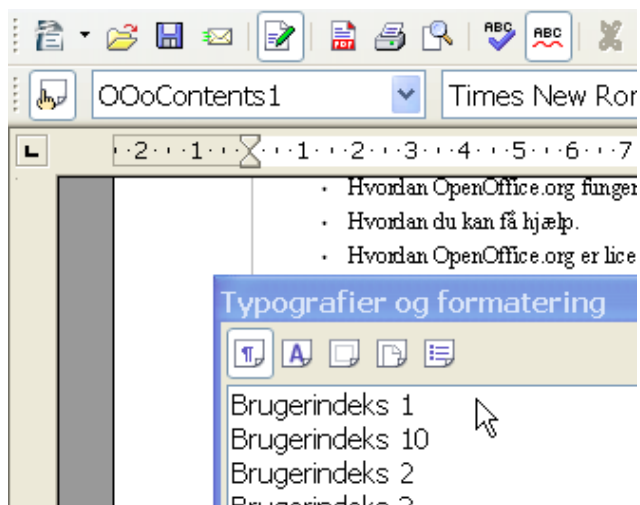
OOoContents1

Times New Ror

·2···1···1···2···3···4···5···6···7

• Hvordan OpenOffice.org funger
• Hvordan du kan få hjælp.
• Hvordan OpenOffice.org er lice

Typografier og formatering

Brugerindeks 1
Brugerindeks 10
Brugerindeks 2
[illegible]